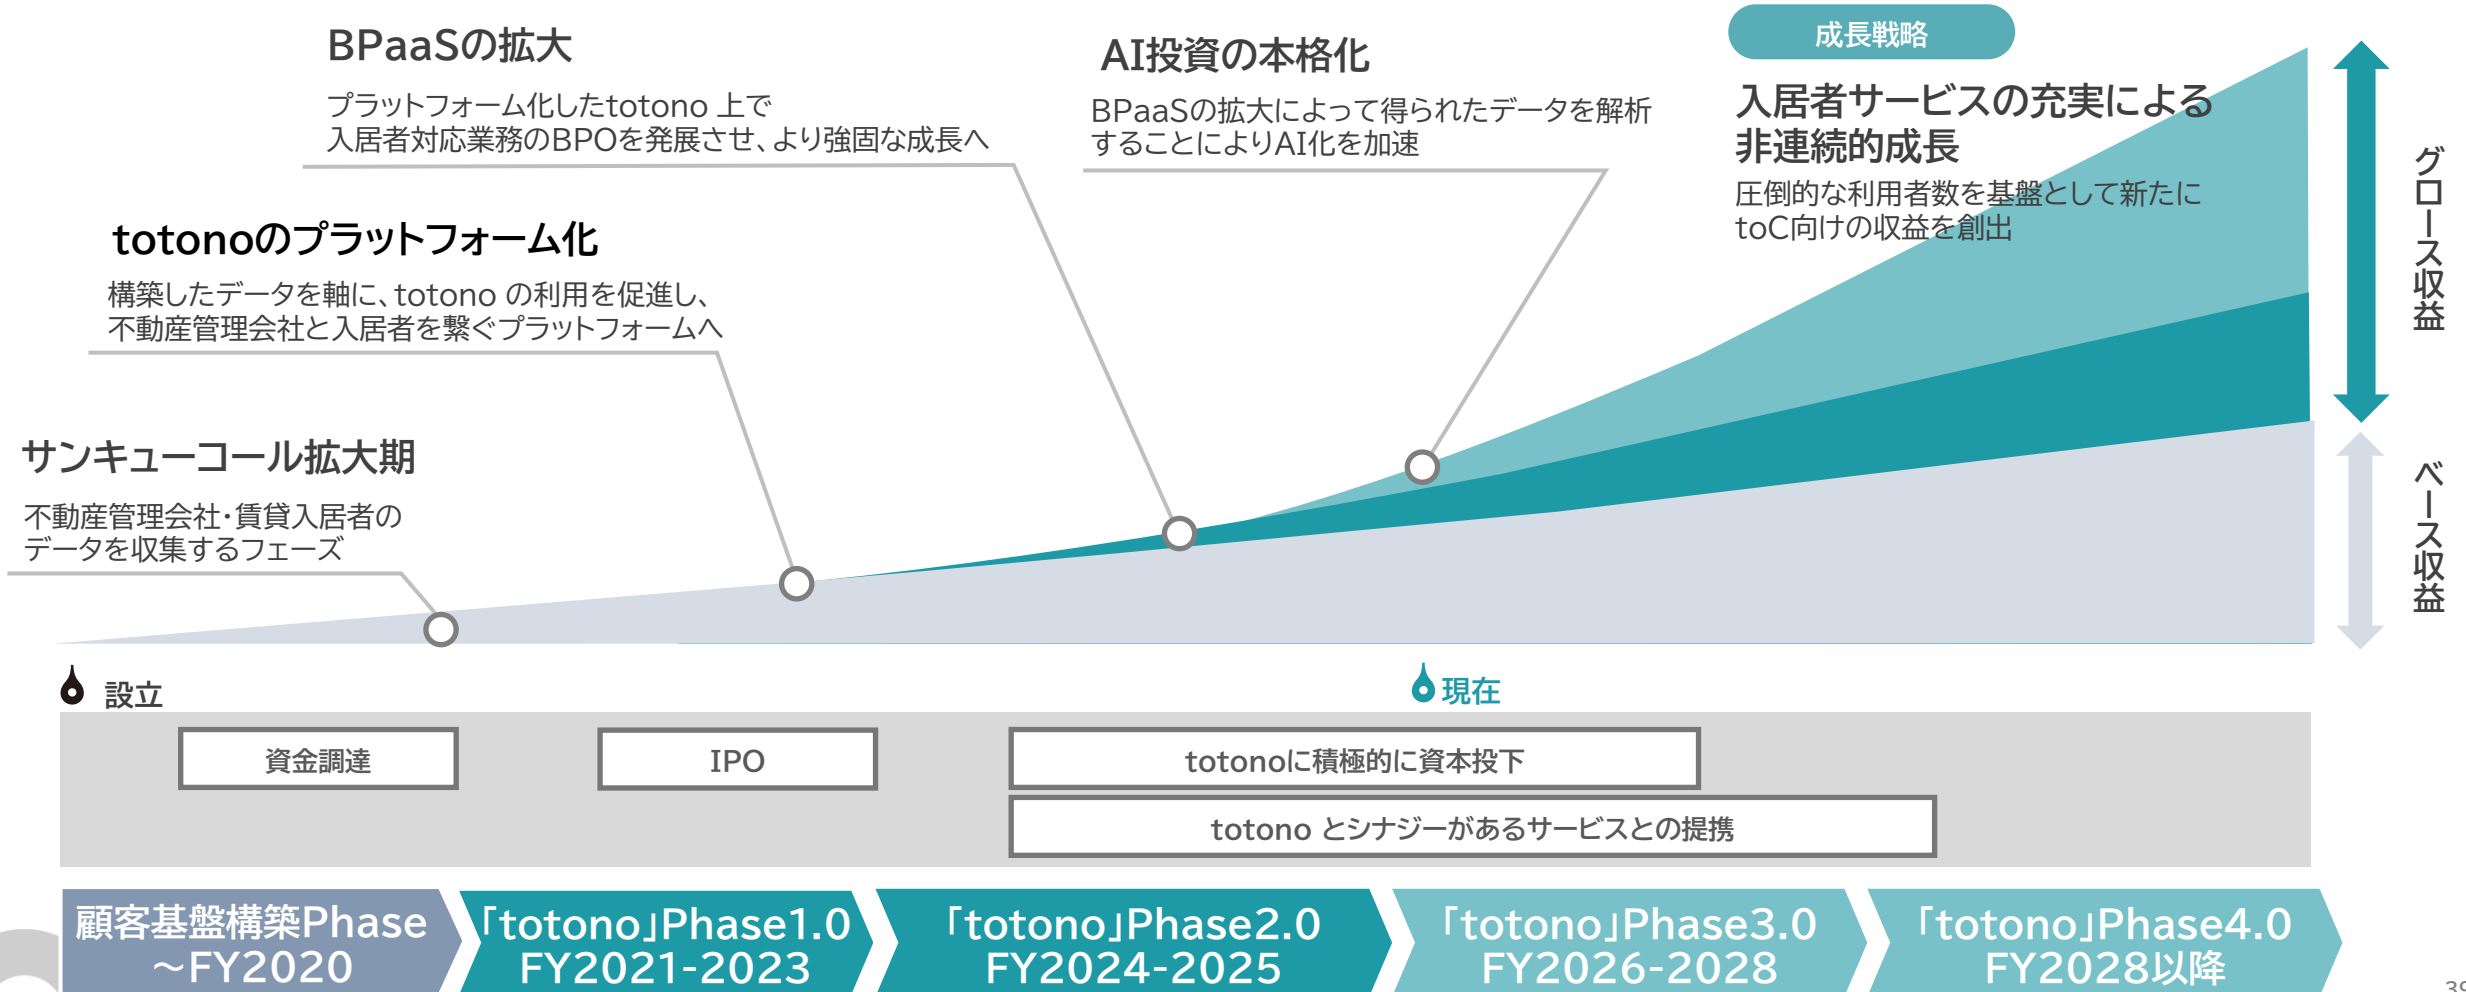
BPaaSの拡大

プラットフォーム化したtotono 上で
入居者対応業務のBPOを発展させ、より強固な成長へ

AI投資の本格化

BPaaSの拡大によって得られたデータを解析することによりAI化を加速

成長戦略

入居者サービスの充実による
非連続的成長

圧倒的な利用者数を基盤として新たにtoC向けの収益を創出

totonoのプラットフォーム化

構築したデータを軸に、totono の利用を促進し、
不動産管理会社と入居者を繋ぐプラットフォームへ

サンキューコール拡大期

不動産管理会社・賃貸入居者の
データを収集するフェーズ

グロース収益

ベース収益

設立

現在

資金調達

IPO

totonoに積極的に資本投下

totono とシナジーがあるサービスとの提携

顧客基盤構築Phase
~FY2020

「totono」Phase1.0
FY2021-2023

「totono」Phase2.0
FY2024-2025

「totono」Phase3.0
FY2026-2028

「totono」Phase4.0
FY2028以降

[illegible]